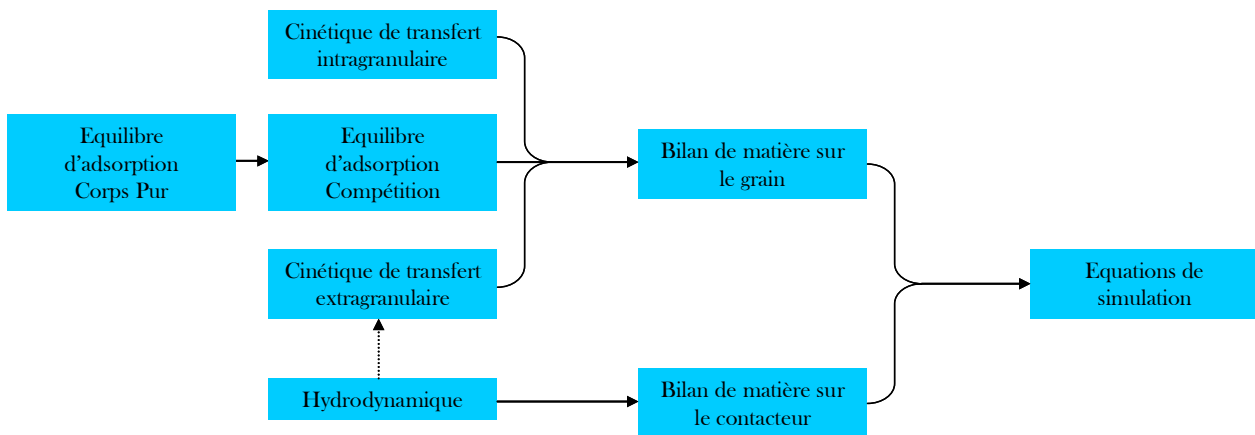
Cinétique de transfert intragranulaire

Equilibre d'adsorption Corps Pur

Equilibre d'adsorption Compétition

Cinétique de transfert extragranulaire

Hydrodynamique

Bilan de matière sur le grain

Bilan de matière sur le contacteur

Equations de simulation